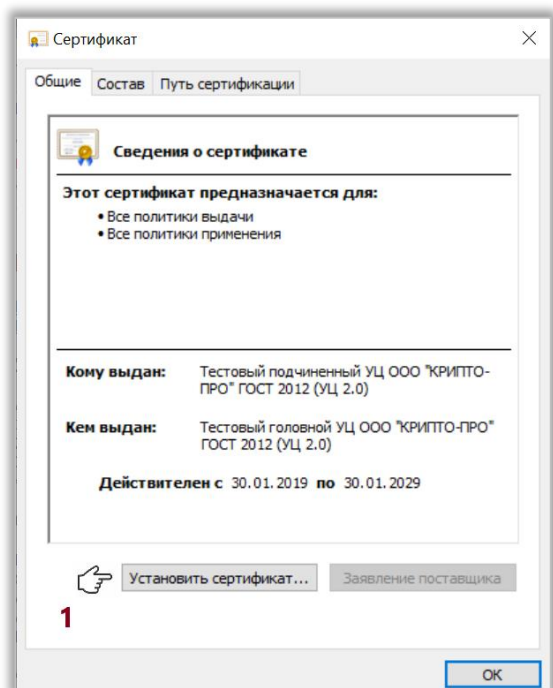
Сертификат

Общие | Состав | Путь сертификации

Сведения о сертификате

Этот сертификат предназначается для:
• Все политики выдачи
• Все политики применения

Кому выдан: Тестовый подчиненный УЦ ООО "КРИПТО-ПРО" ГОСТ 2012 (УЦ 2.0)

Кем выдан: Тестовый головной УЦ ООО "КРИПТО-ПРО" ГОСТ 2012 (УЦ 2.0)

Действителен с 30.01.2019 по 30.01.2029

Установить сертификат... | Заявление поставщика

1

OK